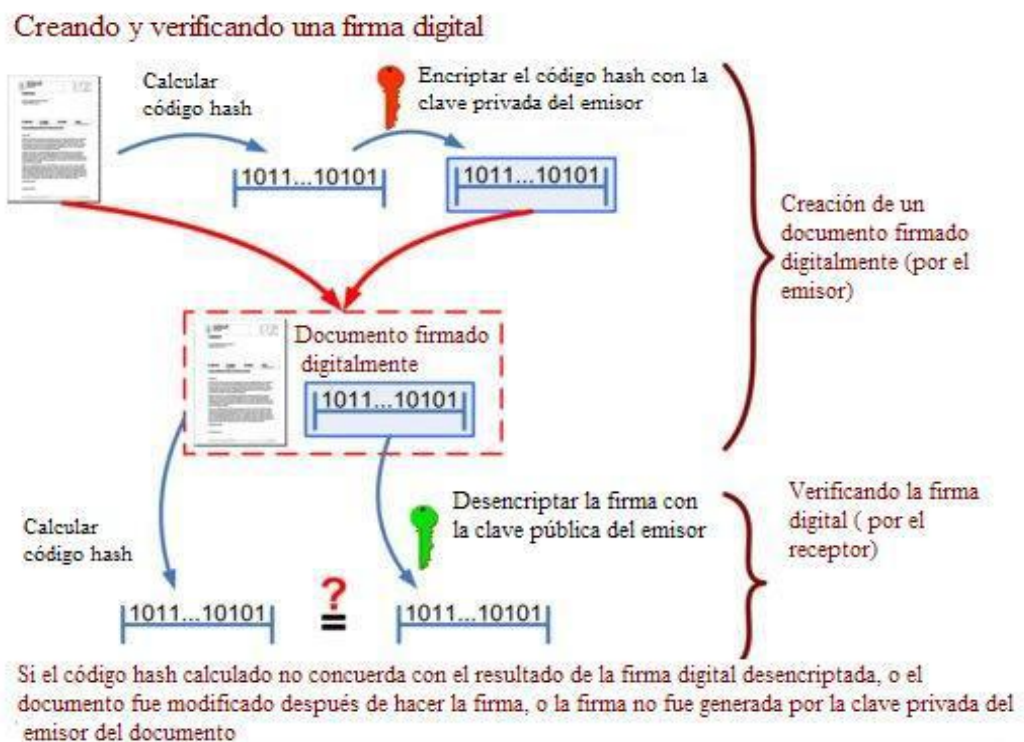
Creando y verificando una firma digital

Calcular código hash

Encriptar el código hash con la clave privada del emisor

1011...10101

1011...10101

Creación de un documento firmado digitalmente (por el emisor)

Documento firmado digitalmente

1011...10101

Desencriptar la firma con la clave pública del emisor

Verificando la firma digital ( por el receptor)

Calcular código hash

1011...10101

?
=

1011...10101

Si el código hash calculado no concuerda con el resultado de la firma digital desencriptada, o el documento fue modificado después de hacer la firma, o la firma no fue generada por la clave privada del emisor del documento